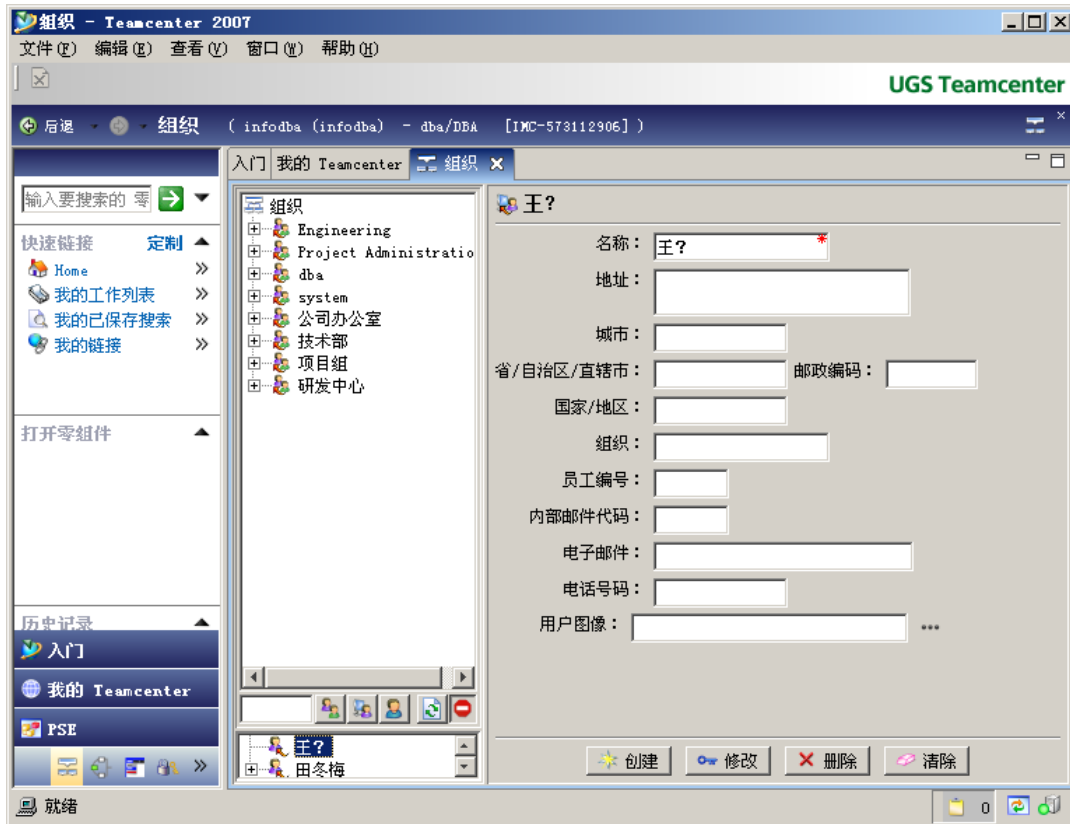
组织 - Teamcenter 2007
文件(F) 编辑(E) 查看(V) 窗口(W) 帮助(H)
UGS Teamcenter
后退 组织 ( infodba (infodba) - dba/DBA [IMC-573112906] )
入门 我的 Teamcenter 组织
输入要搜索的 零
快速链接 定制
Home
我的工作列表
我的已保存搜索
我的链接
打开零组件
历史记录
入门
我的 Teamcenter
PSE
组织
Engineering
Project Administratio
dba
system
公司办公室
技术部
项目组
研发中心
王?
田冬梅
王?
名称： 王?
地址：
城市：
省/自治区/直辖市：
邮政编码：
国家/地区：
组织：
员工编号：
内部邮件代码：
电子邮件：
电话号码：
用户图像：
创建
修改
删除
清除
就绪
0